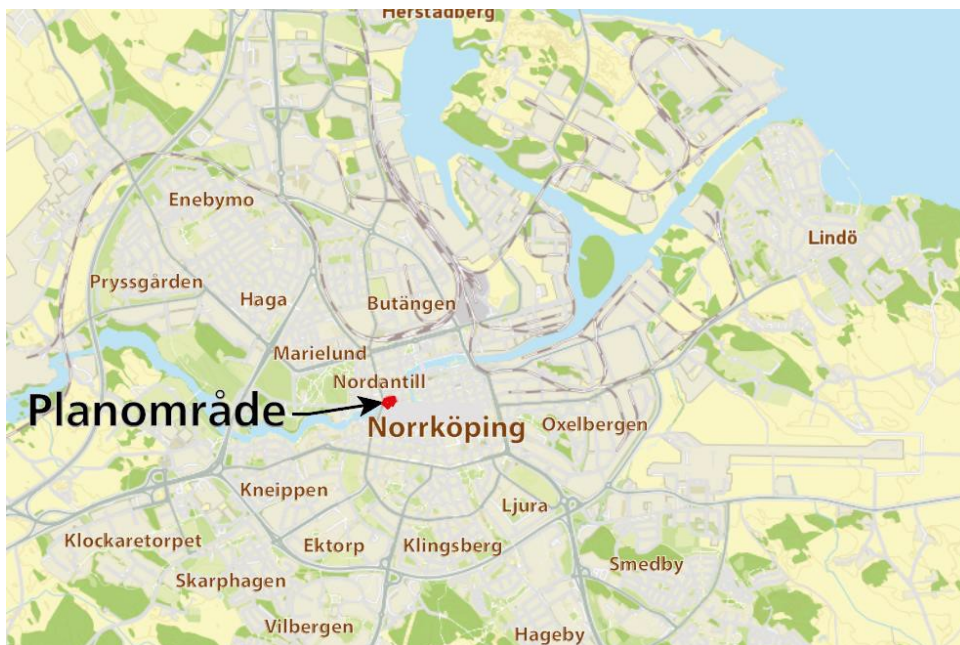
Herstadberg

Enebymo

Lindö

Pryssgården

Haga

Butängen

Marielund

Nordantill

Planområde

Norrköping

Oxelbergen

Kneippen

Ljura

Klockaretorpet

Ektorp

Klingsberg

Smedby

Skarphagen

Vilbergen

Hageby